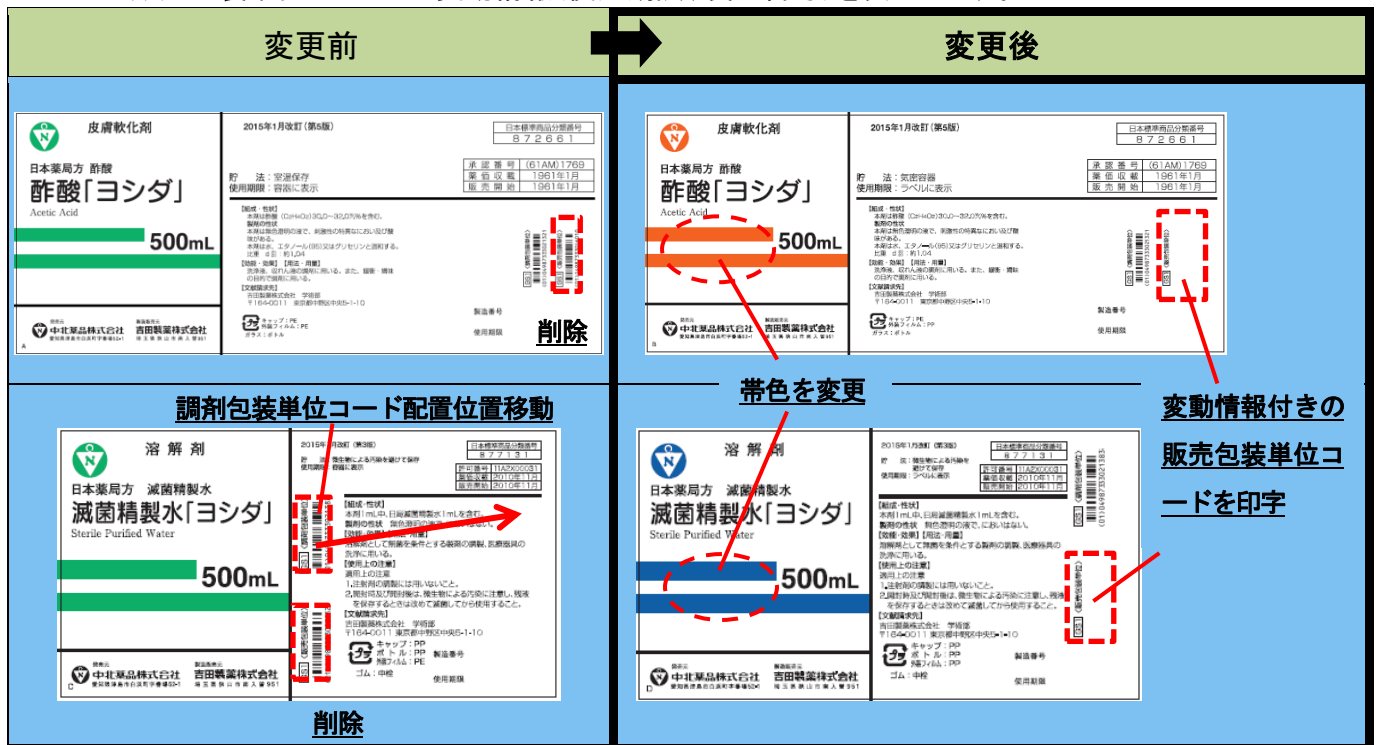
変更前

変更後

皮膚軟化剤

日本薬局方 酢酸

酢酸「ヨシダ」

Acetic Acid

500mL

2015年1月改訂（第5版）

日本標準商品分類番号 872661

承認番号 (61AM)1769
薬価収載 1961年1月
販売開始 1961年1月

貯 法：室温保存
使用期限：容器に表示

中北薬品株式会社

吉田製薬株式会社

製造番号

使用期限

削除

皮膚軟化剤

日本薬局方 酢酸

酢酸「ヨシダ」

Acetic Acid

500mL

2015年1月改訂（第5版）

日本標準商品分類番号 872661

承認番号 (61AM)1769
薬価収載 1961年1月
販売開始 1961年1月

貯 法：気密容器
使用期限：ラベルに表示

中北薬品株式会社

吉田製薬株式会社

製造番号

使用期限

調剤包装単位コード配置位置移動

帯色を変更

変動情報付きの販売包装単位コードを印字

溶解剤

日本薬局方 滅菌精製水

滅菌精製水「ヨシダ」

Sterile Purified Water

500mL

2015年1月改訂（第3版）

日本標準商品分類番号 877131

中北薬品株式会社

吉田製薬株式会社

製造番号

使用期限

削除

溶解剤

日本薬局方 滅菌精製水

滅菌精製水「ヨシダ」

Sterile Purified Water

500mL

2015年1月改訂（第3版）

日本標準商品分類番号 877131

中北薬品株式会社

吉田製薬株式会社

製造番号

使用期限